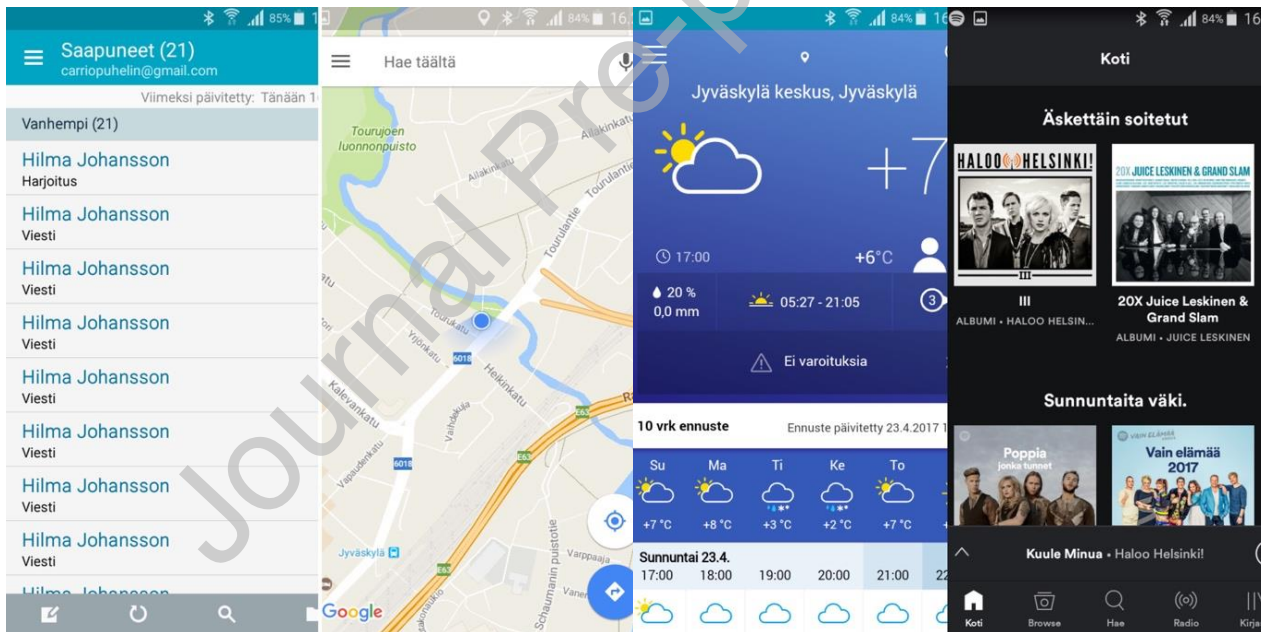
85%
Saapuneet (21)
carriopuhelin@gmail.com
Viimeksi päivitetty: Tänään 1
Vanhempi (21)
Hilma Johansson
Harjoitus
Hilma Johansson
Viesti
Hilma Johansson
Viesti
Hilma Johansson
Viesti
Hilma Johansson
Viesti
Hilma Johansson
Viesti
Hilma Johansson
Viesti
Hilma Johansson
Viesti
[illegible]

84% 16
Hae täältä
Tourujoen luonnonpuisto
Ailakinkatu
Tourulantie
Yrjönkatu
Tourukatu
6018
Heikinkatu
Kalevankatu
Vaihdekuja
Vapaudenkatu
6018
E63
E63
Jyväskylä
Schaumanin puistotie
Varppaaja
Vaner
E63
Google

84% 16
Jyväskylä keskus, Jyväskylä
+7
17:00
+6°C
20 %
0,0 mm
05:27 - 21:05
3
Ei varoituksia
10 vrk ennuste
Ennuste päivitetty 23.4.2017 1
Su Ma Ti Ke To
+7 °C +8 °C +3 °C +2 °C +7 °C
Sunnuntai 23.4.
17:00 18:00 19:00 20:00 21:00 22

84% 16
Koti
Äskettäin soitetut
HALOO HELSINKI!
III
20X JUICE LESKINEN & GRAND SLAM
III
ALBUMI • HALOO HELSIN...
20X Juice Leskinen & Grand Slam
ALBUMI • JUICE LESKINEN
Sunnuntaita väki.
Poppia jonka tunnet
VAIN ELÄMÄÄ
Vain elämää 2017
Kuule Minua • Haloo Helsinki!
Koti
Browse
Hae
Radio
Kirja

Journal Pre-proof